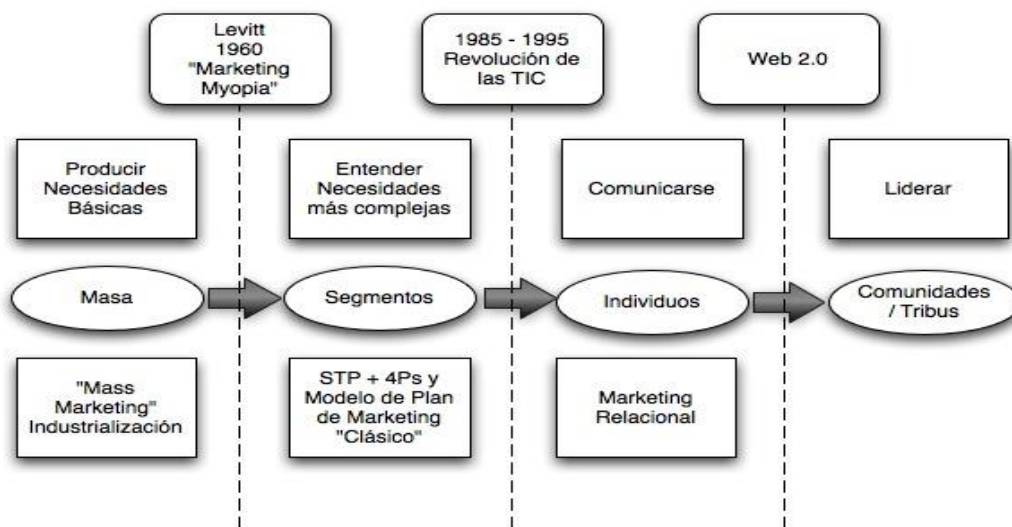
Levitt
1960
"Marketing
Myopia"

1985 - 1995
Revolución de
las TIC

Web 2.0

Producir
Necesidades
Básicas

Entender
Necesidades
más complejas

Comunicarse

Liderar

Masa

Segmentos

Individuos

Comunidades
/ Tribus

"Mass
Marketing"
Industrialización

STP + 4Ps y
Modelo de Plan
de Marketing
"Clásico"

Marketing
Relacional